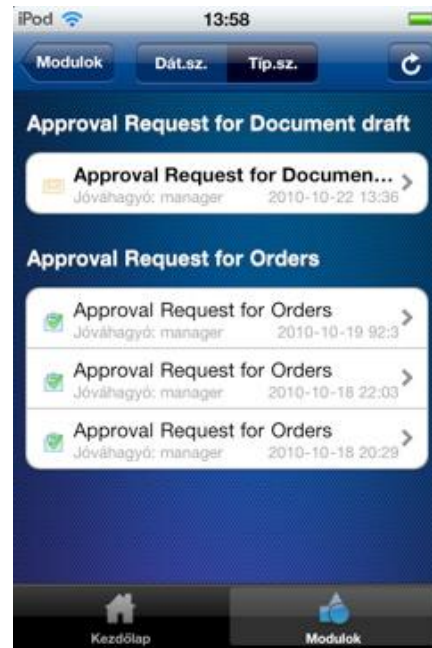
iPod 13:58

Modulok Dát.sz. Típ.sz.

Approval Request for Document draft

Approval Request for Documen...
Jóváhagyó: manager 2010-10-22 13:36

Approval Request for Orders

Approval Request for Orders
Jóváhagyó: manager 2010-10-19 92:3

Approval Request for Orders
Jóváhagyó: manager 2010-10-18 22:03

Approval Request for Orders
Jóváhagyó: manager 2010-10-18 20:29

Kezdőlap Modulok